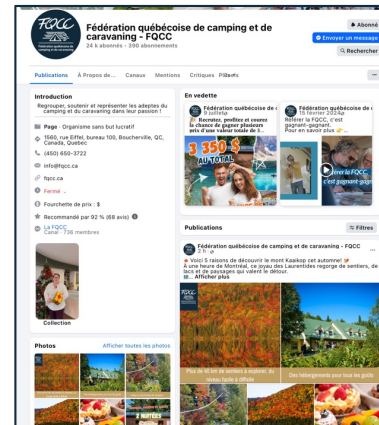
FQCC Fédération québécoise de camping et de caravaning

Fédération québécoise de camping et de caravaning - FQCC
24 k abonnés • 390 abonnements

Abonné
Envoyer un message
Rechercher

Publications
À Propos de...
Canaux
Mentions
Critiques
Photos

Introduction
Regrouper, soutenir et représenter les adeptes du camping et du caravaning dans leur passion !

Page · Organisme sans but lucratif
1560, rue Eiffel, bureau 100, Boucherville, QC, Canada, Quebec
(450) 650-3722
info@fqcc.ca
fqcc.ca
Fermé
Fourchette de prix · $
Recommandé par 92 % (68 avis)
La FQCC
Canal · 736 membres

Collection

Photos
Afficher toutes les photos

En vedette
Fédération québécoise de...
Recrutez, profitez et courez la chance de gagner plusieurs prix d'une valeur totale de 3...
3 350 $
AU TOTAL
Fédération québécoise de...
19 février 2024
Retirer la FQCC, c'est gagnant-gagnant. Pour en savoir plus
Retirer la FQCC, c'est gagnant-gagnant

Publications
Filtres

Fédération québécoise de camping et de caravaning - FQCC
2 h
Voici 5 raisons de découvrir le mont Kaaikop cet automne!
À une heure de Montréal, ce joyau des Laurentides regorge de sentiers, de lacs et de paysages qui valent le détour.
... Afficher plus

FQCC
Plus de 40 km de sentiers à explorer, du niveau facile à difficile
Des hébergements pour tous les goûts